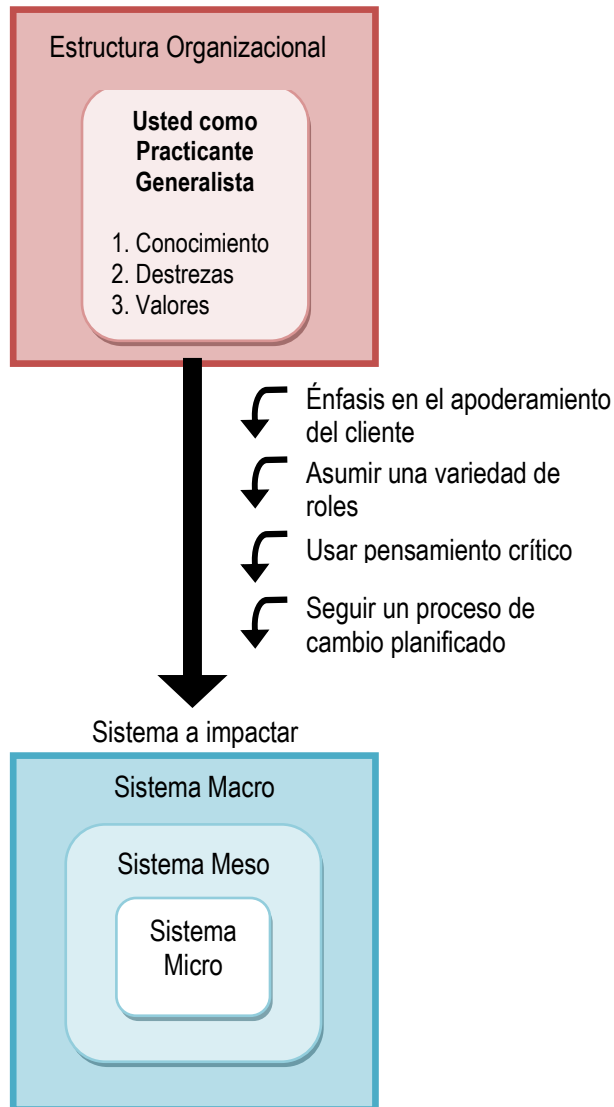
Estructura Organizacional

Usted como Practicante Generalista

1. Conocimiento
2. Destrezas
3. Valores

Énfasis en el apoderamiento del cliente

Asumir una variedad de roles

Usar pensamiento crítico

Seguir un proceso de cambio planificado

Sistema a impactar

Sistema Macro

Sistema Meso

Sistema Micro